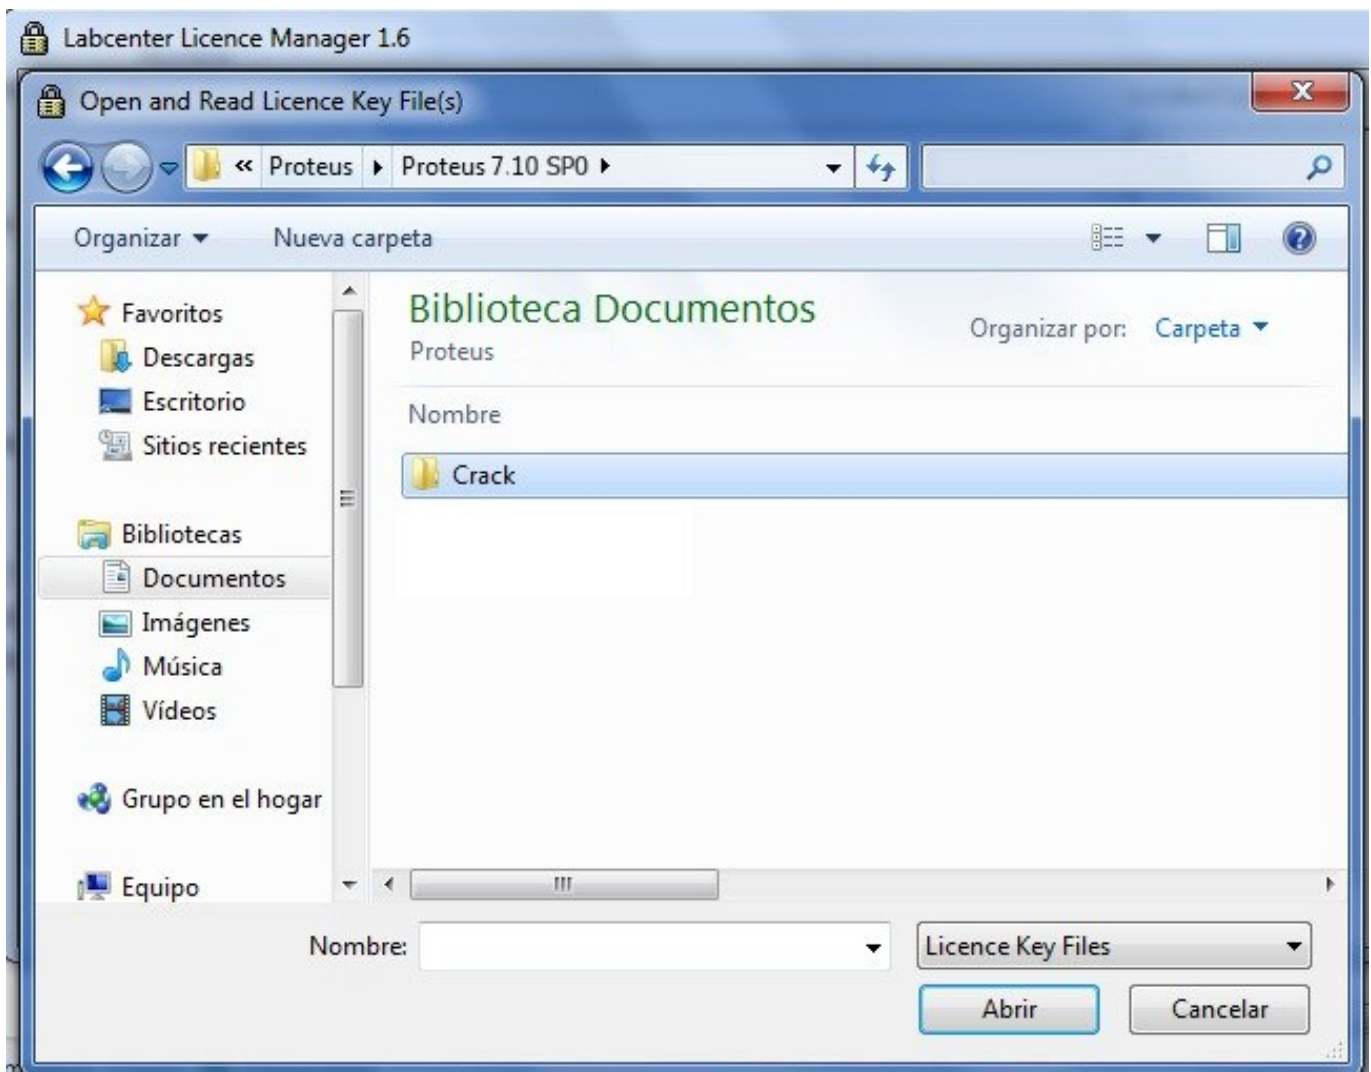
Labcenter Licence Manager 1.6

Open and Read Licence Key File(s)

« Proteus ▸ Proteus 7.10 SP0 ▸

Organizar ▾ Nueva carpeta

Favoritos
Descargas
Escritorio
Sitios recientes

Bibliotecas
Documentos
Imágenes
Música
Vídeos

Grupo en el hogar

Equipo

Biblioteca Documentos
Proteus

Organizar por: Carpeta ▾

Nombre

Crack

Nombre:

Licence Key Files

Abrir

Cancelar